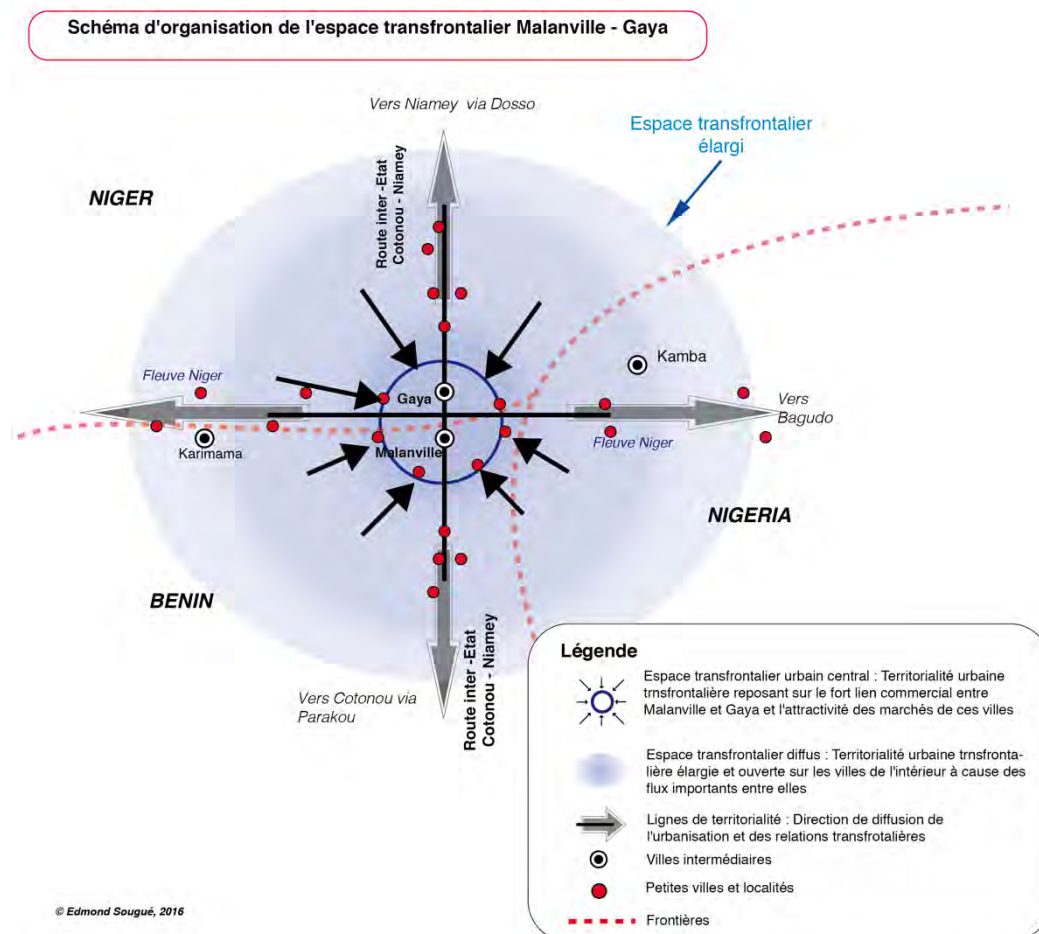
Schéma d'organisation de l'espace transfrontalier Malanville - Gaya

Vers Niamey via Dosso

Espace transfrontalier élargi

NIGER

Route inter -Etat Cotonou - Niamey

Kamba

Fleuve Niger

Gaya

Vers Bagudo

Karimama

Malanville

Fleuve Niger

NIGERIA

BENIN

Route inter -Etat Cotonou - Niamey

Vers Cotonou via Parakou

Légende

Espace transfrontalier urbain central : Territorialité urbaine trnsfrontalière reposant sur le fort lien commercial entre Malanville et Gaya et l'attractivité des marchés de ces villes

Espace transfrontalier diffus : Territorialité urbaine trnsfrontalière élargie et ouverte sur les villes de l'intérieur à cause des flux importants entre elles

Lignes de territorialité : Direction de diffusion de l'urbanisation et des relations transfrotalières

Villes intermédiaires

Petites villes et localités

Frontières

© Edmond Sougué, 2016